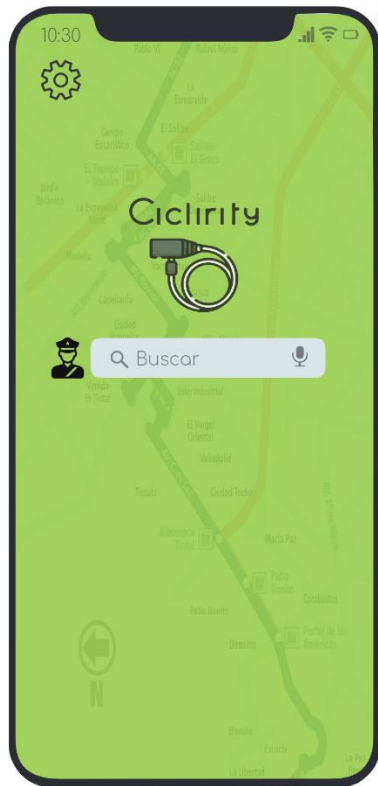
10:30

Ciclirity

Buscar

Pablo VI
Rafael Núñez
La Esmeralda
El Salitre
Campo Escondido
El Tiempo
Salitre El Greco
Jardín Botánico
La Fragüita
Modelia
Capellanía
Ciudad Salitre
Normandía
Villa Luz
Marsella
Américas
Tintal
El Vergel Oriental
Ciudad Tintal
Biblioteca Tintal
María Paz
Patio Bonito
Corabastos
Portal de las Américas
Dindalito
Kennedy
N
La Libertad